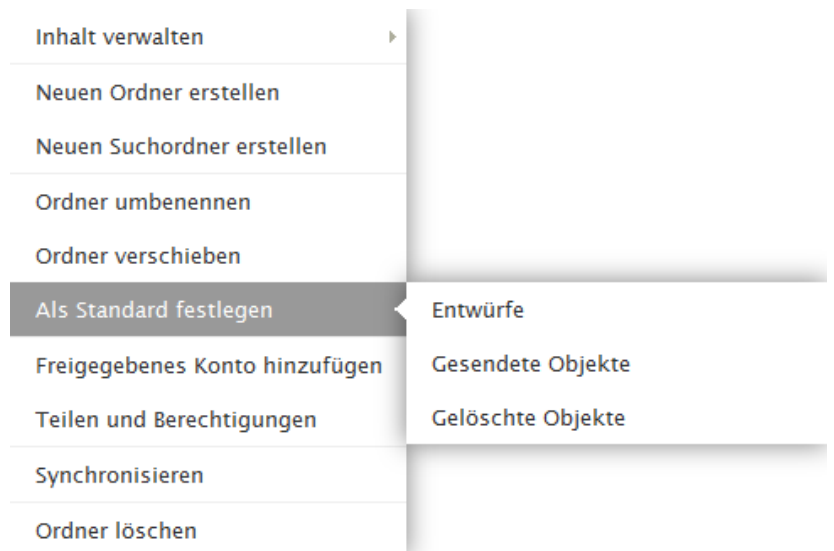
Inhalt verwalten

Neuen Ordner erstellen

Neuen Suchordner erstellen

Ordner umbenennen

Ordner verschieben

Als Standard festlegen

Entwürfe

Gesendete Objekte

Gelöschte Objekte

Freigegebenes Konto hinzufügen

Teilen und Berechtigungen

Synchronisieren

Ordner löschen